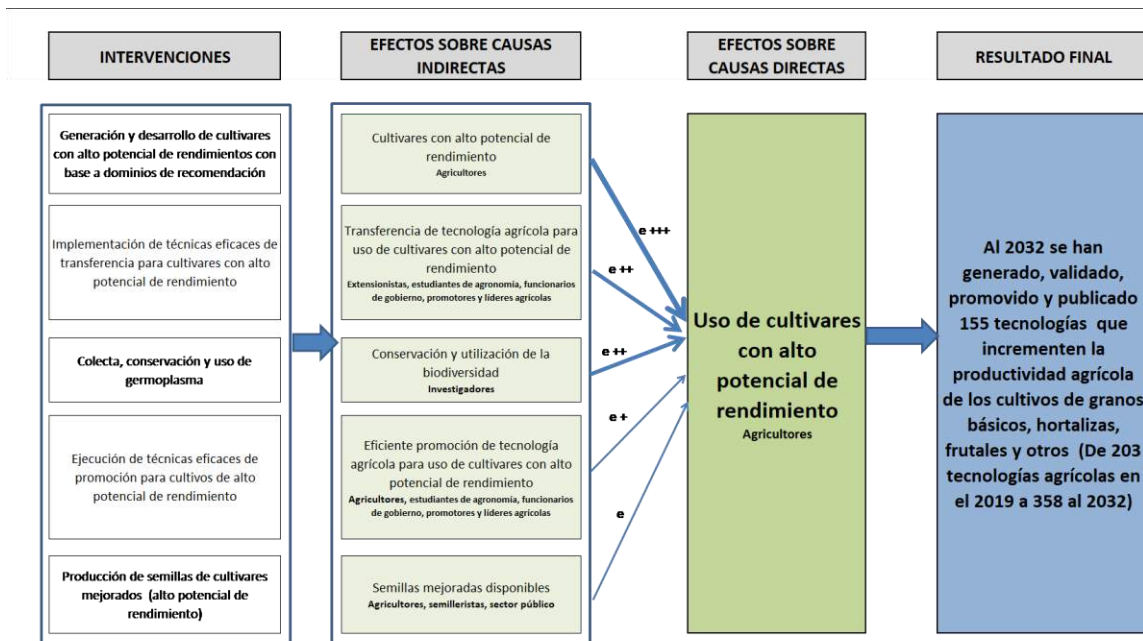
INTERVENCIONES

EFECTOS SOBRE CAUSAS INDIRECTAS

EFECTOS SOBRE CAUSAS DIRECTAS

RESULTADO FINAL

Generación y desarrollo de cultivares con alto potencial de rendimientos con base a dominios de recomendación

Implementación de técnicas eficaces de transferencia para cultivares con alto potencial de rendimiento

Colecta, conservación y uso de germoplasma

Ejecución de técnicas eficaces de promoción para cultivos de alto potencial de rendimiento

Producción de semillas de cultivares mejorados (alto potencial de rendimiento)

Cultivares con alto potencial de rendimiento
Agricultores

Transferencia de tecnología agrícola para uso de cultivares con alto potencial de rendimiento
Extensionistas, estudiantes de agronomía, funcionarios de gobierno, promotores y líderes agrícolas

Conservación y utilización de la biodiversidad
Investigadores

Eficiente promoción de tecnología agrícola para uso de cultivares con alto potencial de rendimiento
Agricultores, estudiantes de agronomía, funcionarios de gobierno, promotores y líderes agrícolas

Semillas mejoradas disponibles
Agricultores, semilleristas, sector público

e +++

e ++

e ++

e +

e

Uso de cultivares con alto potencial de rendimiento
Agricultores

Al 2032 se han generado, validado, promovido y publicado 155 tecnologías que incrementen la productividad agrícola de los cultivos de granos básicos, hortalizas, frutales y otros (De 203 tecnologías agrícolas en el 2019 a 358 al 2032)